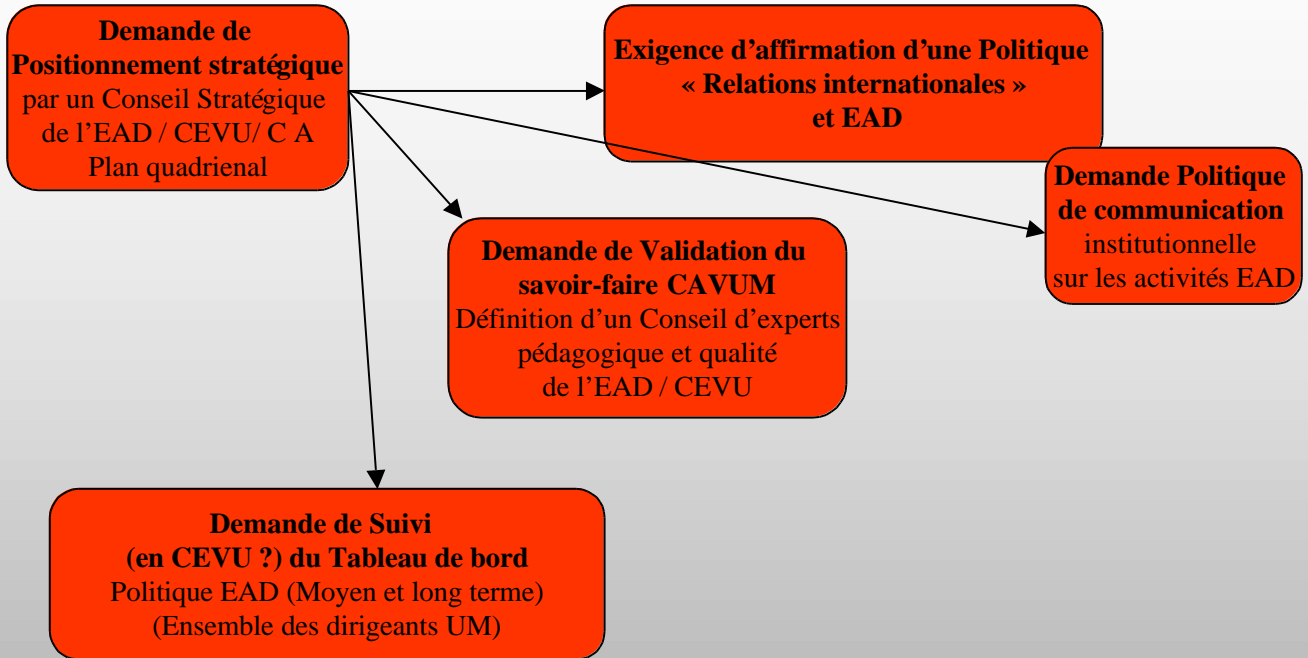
Demande de Positionnement stratégique par un Conseil Stratégique de l'EAD / CEVU/ C A Plan quadrienal

Exigence d'affirmation d'une Politique « Relations internationales » et EAD

Demande Politique de communication institutionnelle sur les activités EAD

Demande de Validation du savoir-faire CAVUM Définition d'un Conseil d'experts pédagogique et qualité de l'EAD / CEVU

Demande de Suivi (en CEVU ?) du Tableau de bord Politique EAD (Moyen et long terme) (Ensemble des dirigeants UM)